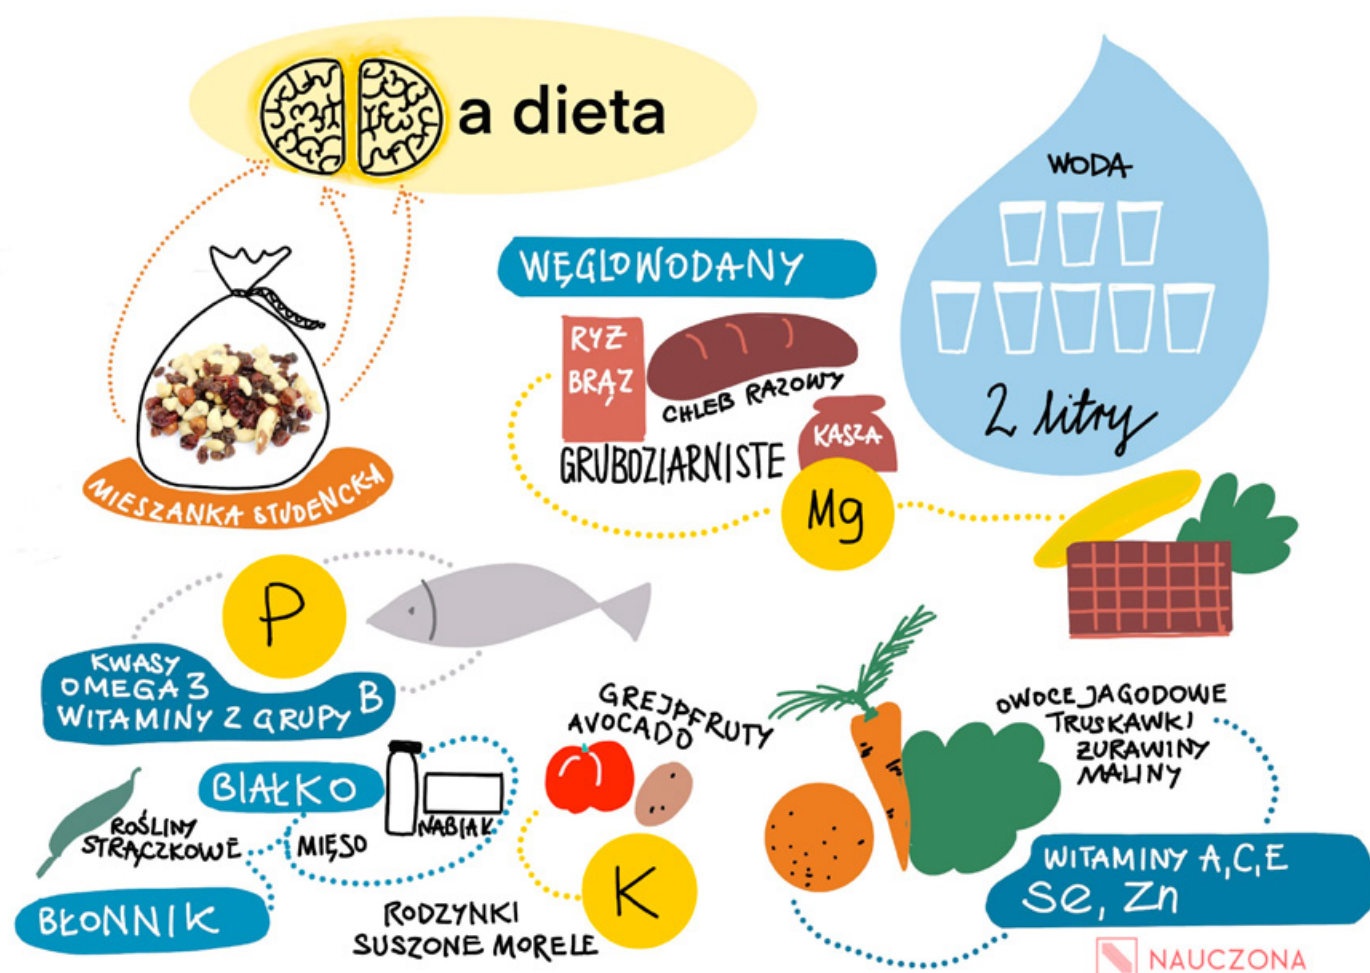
a dieta

WODA

2 litry

WĘGLOWODANY

RYŻ BRĄZ

CHLEB RAZOWY

KASZA

GRUBOZIARNISTE

Mg

MIESZANKA STUDENCKA

P

KWASY OMEGA 3
WITAMINY Z GRUPY B

BIAŁKO

ROŚLINY STRĄCZKOWE

MIĘSO

NABIAŁ

BŁONNIK

GREJPFRUTY
AVOCADO

K

RODZYNKI
SUSZONE MORELE

OWOCE JAGODOWE
TRUSKAWKI
ŻURAWINY
MALINY

WITAMINY A, C, E
Se, Zn

NAUCZONA